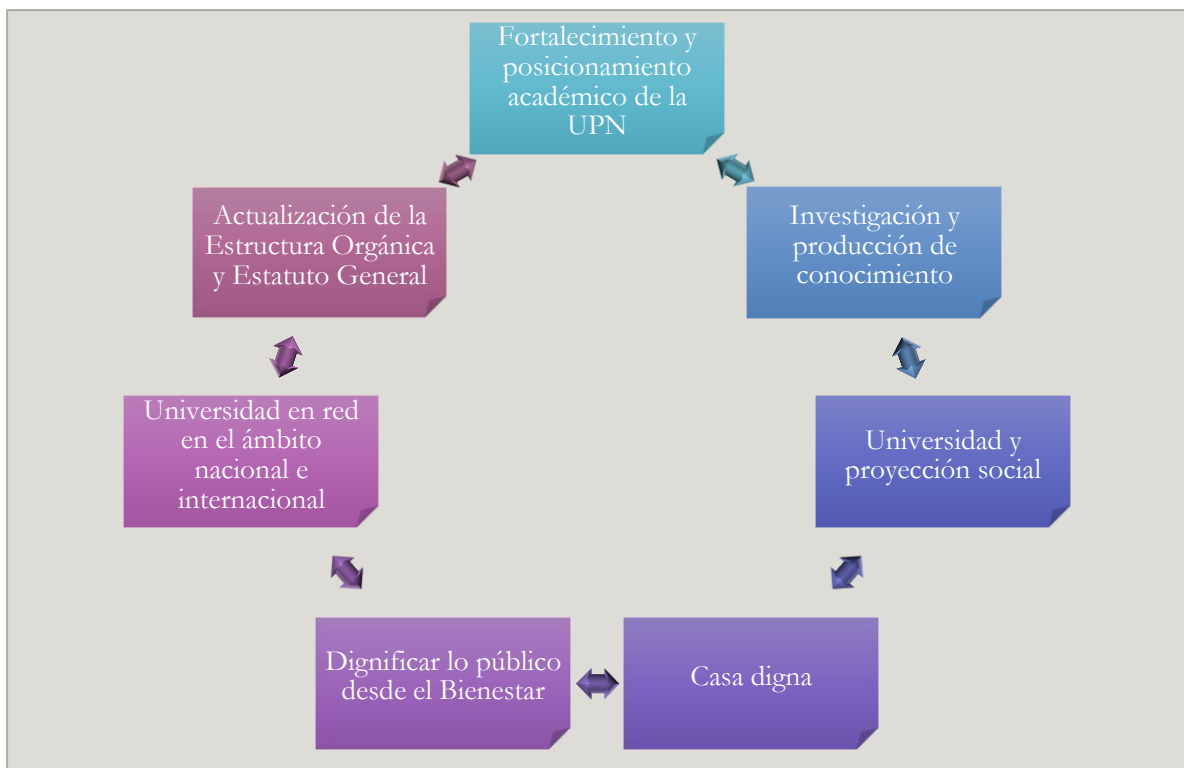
Fortalecimiento y posicionamiento académico de la UPN

Investigación y producción de conocimiento

Universidad y proyección social

Casa digna

Dignificar lo público desde el Bienestar

Universidad en red en el ámbito nacional e internacional

Actualización de la Estructura Orgánica y Estatuto General